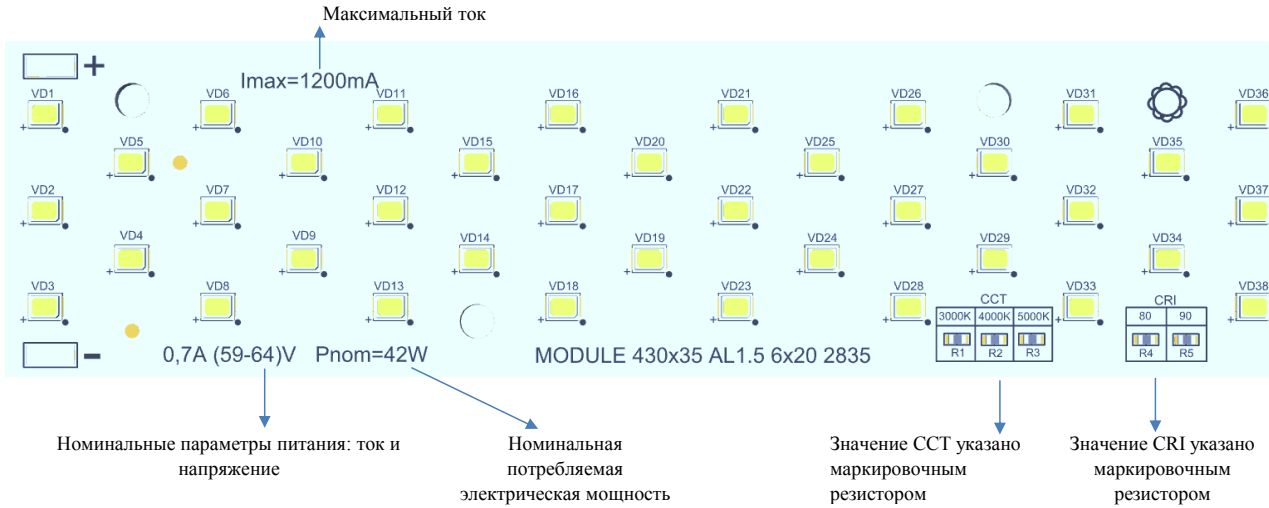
Максимальный ток

+

Imax=1200mA

VD1 VD6 VD11 VD16 VD21 VD26 VD31 VD36

VD5 VD10 VD15 VD20 VD25 VD30 VD35

VD2 VD7 VD12 VD17 VD22 VD27 VD32 VD37

VD4 VD9 VD14 VD19 VD24 VD29 VD34

VD3 VD8 VD13 VD18 VD23 VD28 VD33 VD38

CCT

| 3000K | 4000K | 5000K |
|---|---|---|
| R1 | R2 | R3 |

CRI

| 80 | 90 |
|---|---|
| R4 | R5 |

−

0,7A (59-64)V Pnom=42W MODULE 430x35 AL1.5 6x20 2835

Номинальные параметры питания: ток и напряжение

Номинальная потребляемая электрическая мощность

Значение CCT указано маркировочным резистором

Значение CRI указано маркировочным резистором